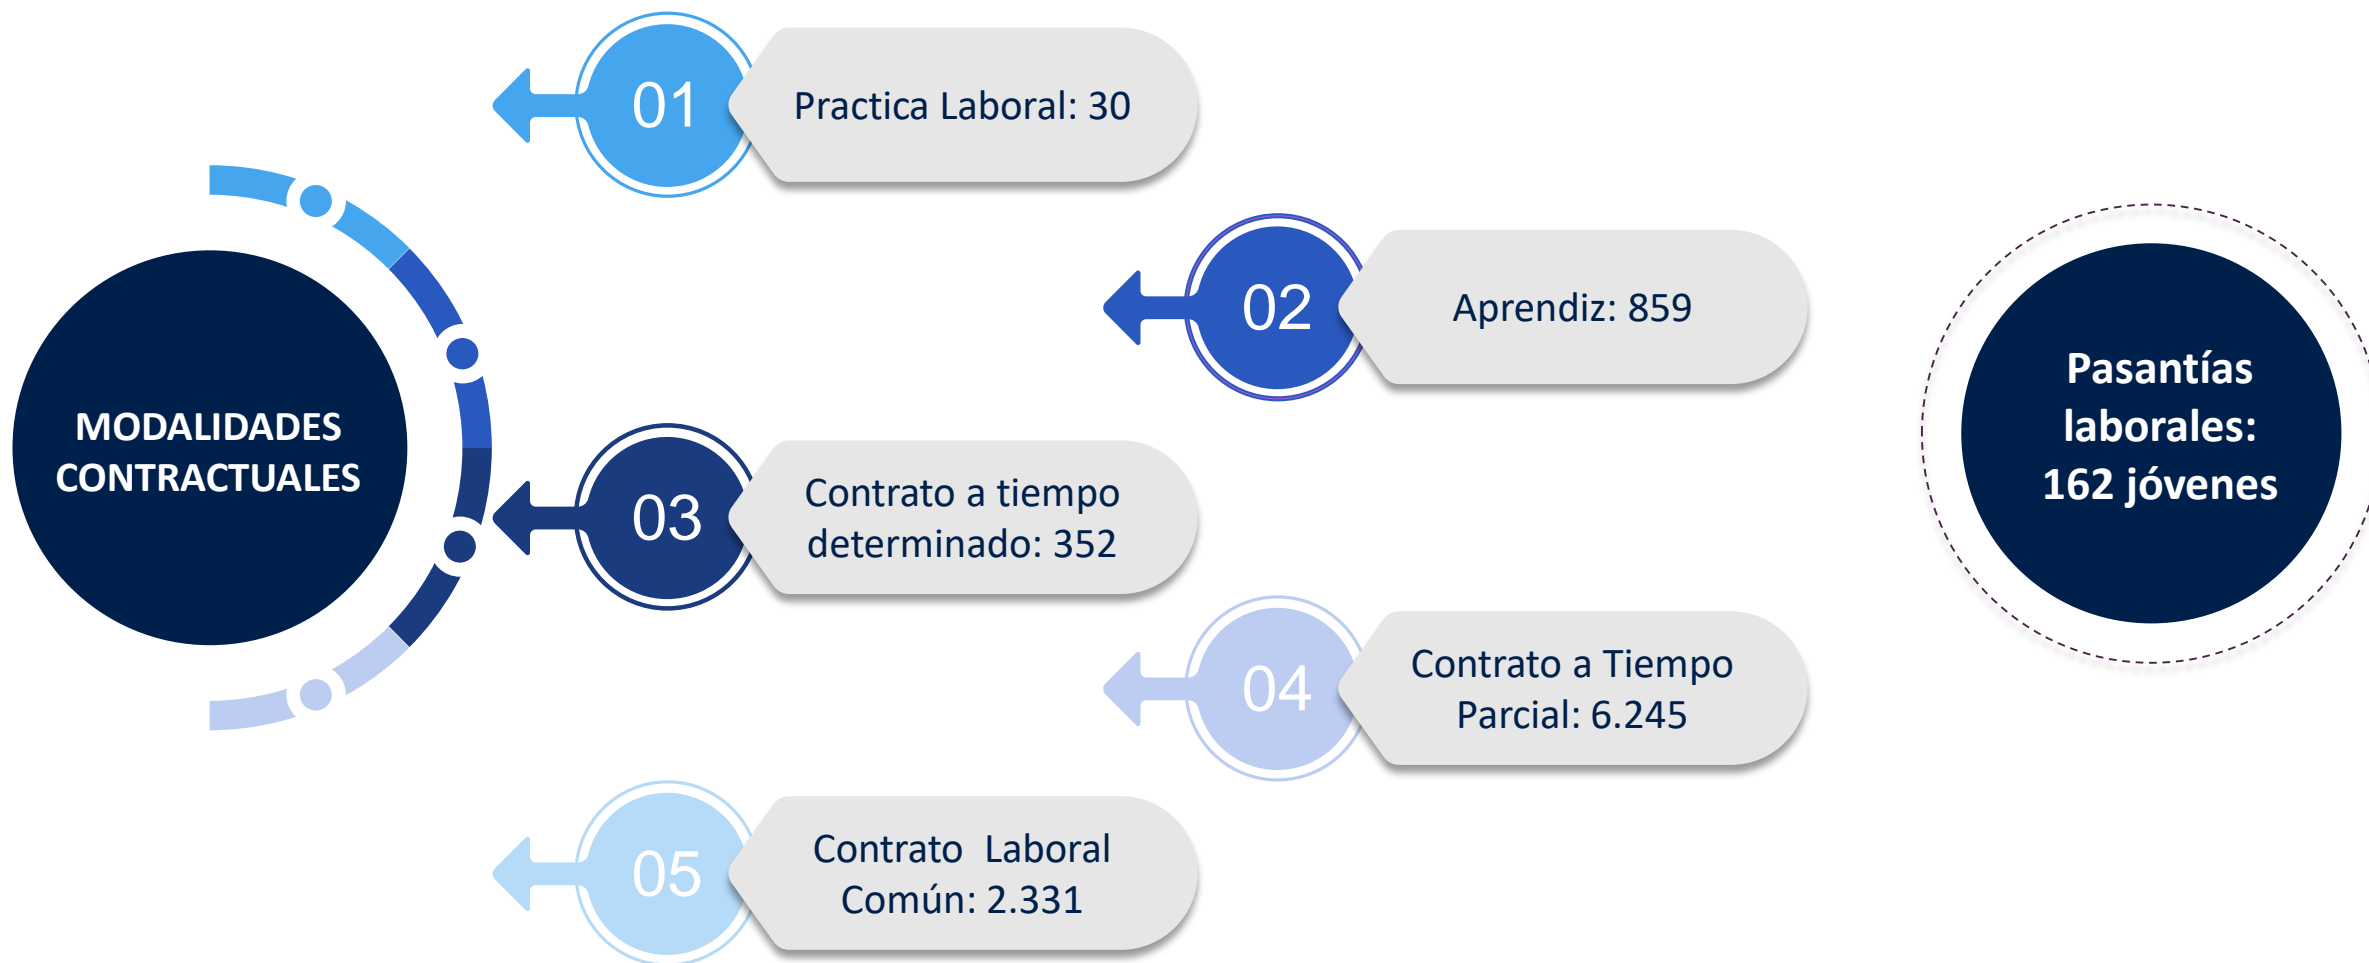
MODALIDADES CONTRACTUALES

01 Practica Laboral: 30

02 Aprendiz: 859

03 Contrato a tiempo determinado: 352

04 Contrato a Tiempo Parcial: 6.245

05 Contrato Laboral Común: 2.331

Pasantías laborales: 162 jóvenes